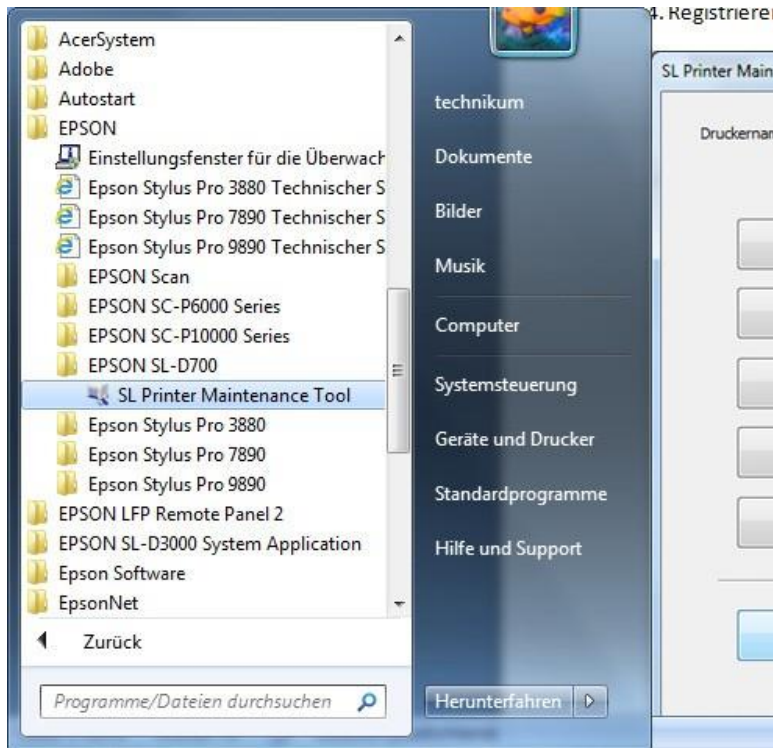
AcerSystem
Adobe
Autostart
EPSON
Einstellungsfenster für die Überwach
Epson Stylus Pro 3880 Technischer S
Epson Stylus Pro 7890 Technischer S
Epson Stylus Pro 9890 Technischer S
EPSON Scan
EPSON SC-P6000 Series
EPSON SC-P10000 Series
EPSON SL-D700
SL Printer Maintenance Tool
Epson Stylus Pro 3880
Epson Stylus Pro 7890
Epson Stylus Pro 9890
EPSON LFP Remote Panel 2
EPSON SL-D3000 System Application
Epson Software
EpsonNet
Zurück
Programme/Dateien durchsuchen

technikum
Dokumente
Bilder
Musik
Computer
Systemsteuerung
Geräte und Drucker
Standardprogramme
Hilfe und Support
Herunterfahren

4. Registriere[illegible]
SL Printer Main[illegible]
Druckernar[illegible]